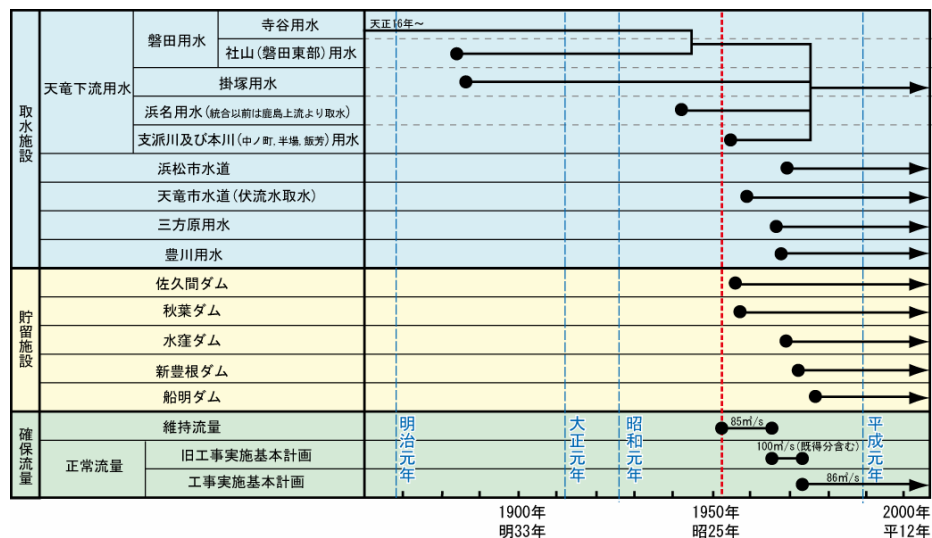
| | | | |
|---|---|---|---|
| 取水施設 | 天竜下流用水 | 磐田用水 | 寺谷用水 |
| | | | 社山（磐田東部）用水 |
| | | 掛塚用水 | |
| | | 浜名用水（統合以前は鹿島上流より取水） | |
| | | 支派川及び本川（中ノ町，半場，飯芳）用水 | |
| | 浜松市水道 | | |
| | 天竜市水道（伏流水取水） | | |
| | 三方原用水 | | |
| | 豊川用水 | | |
| 貯留施設 | 佐久間ダム | | |
| | 秋葉ダム | | |
| | 水窪ダム | | |
| | 新豊根ダム | | |
| | 船明ダム | | |
| 確保流量 | 維持流量 | | |
| | 正常流量 | 旧工事実施基本計画 | |
| | | 工事実施基本計画 | |

天正16年～

明治元年

大正元年

昭和元年

平成元年

85㎥/s

100㎥/s（既得分含む）

86㎥/s

1900年
明33年

1950年
昭25年

2000年
平12年